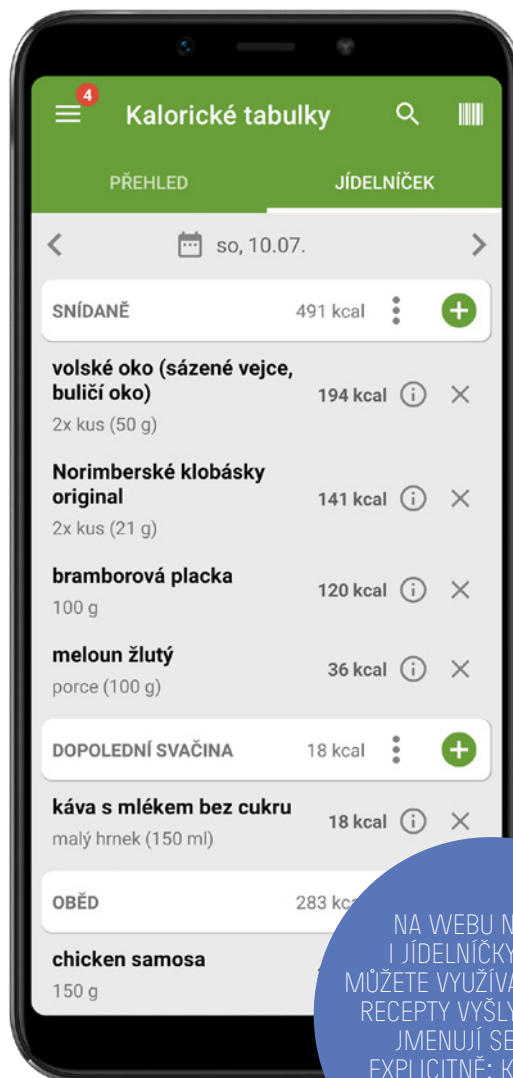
4

Kalorické tabulky

PŘEHLED

JÍDELNÍČEK

so, 10.07.

SNÍDANĚ 491 kcal

volské oko (sázené vejce, buličí oko)
2x kus (50 g)
194 kcal

Norimberské klobásky original
2x kus (21 g)
141 kcal

bramborová placka
100 g
120 kcal

meloun žlutý
porce (100 g)
36 kcal

DOPOLEDNÍ SVAČINA 18 kcal

káva s mlékem bez cukru
malý hrnek (150 ml)
18 kcal

OBĚD 283 kc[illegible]

chicken samosa
150 g

NA WEBU N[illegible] I JÍDELNÍČKY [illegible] MŮŽETE VYUŽÍVA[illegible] RECEPTY VYŠLY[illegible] JMENUJÍ SE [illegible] EXPLICITNĚ: K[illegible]